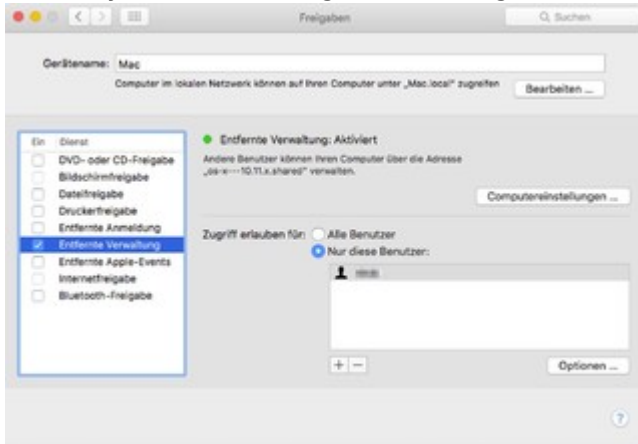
Freigaben

Q Suchen

Gerätename: Mac

Computer im lokalen Netzwerk können auf Ihren Computer unter „Mac.local" zugreifen

Bearbeiten ...

Ein Dienst

DVD- oder CD-Freigabe

Bildschirmfreigabe

Dateifreigabe

Druckerfreigabe

Entfernte Anmeldung

Entfernte Verwaltung

Entfernte Apple-Events

Internetfreigabe

Bluetooth-Freigabe

Entfernte Verwaltung: Aktiviert

Andere Benutzer können Ihren Computer über die Adresse „os-x---10.11.x.shared" verwalten.

Computereinstellungen ...

Zugriff erlauben für: Alle Benutzer

Nur diese Benutzer:

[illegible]

+ −

Optionen ...

?